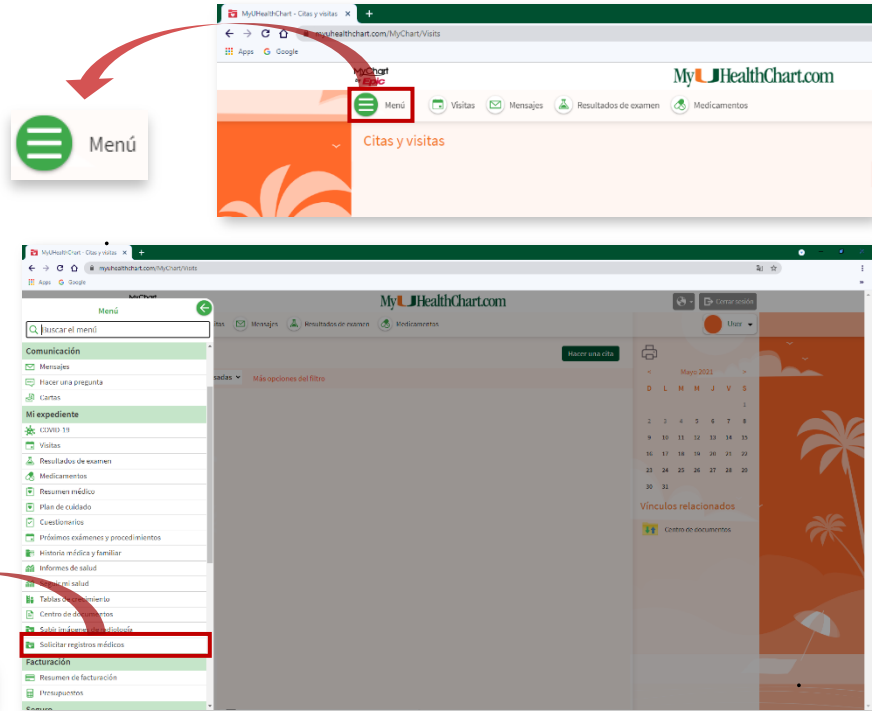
Menú

MyUHealthChart - Citas y visitas

myuhealthchart.com/MyChart/Visits

Apps Google

MyChart by Epic

MyUHealthChart.com

Menú Visitas Mensajes Resultados de examen Medicamentos

Citas y visitas

MyUHealthChart - Citas y visitas

myuhealthchart.com/MyChart/Visits

Apps Google

MyUHealthChart.com

Cerrar sesión

Menú

Buscar el menú

Comunicación

Mensajes

Hacer una pregunta

Cartas

Mi expediente

COVID-19

Visitas

Resultados de examen

Medicamentos

Resumen médico

Plan de cuidado

Cuestionarios

Próximos exámenes y procedimientos

Historia médica y familiar

Informes de salud

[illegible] mi salud

Tablas de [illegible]

Centro de documentos

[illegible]

Solicitar registros médicos

Facturación

Resumen de facturación

Presupuestos

Visitas Mensajes Resultados de examen Medicamentos

Hacer una cita

Más opciones del filtro

Mayo 2021

| D | L | M | M | J | V | S |
|---|---|---|---|---|---|---|
| | | | | | | 1 |
| 2 | 3 | 4 | 5 | 6 | 7 | 8 |
| 9 | 10 | 11 | 12 | 13 | 14 | 15 |
| 16 | 17 | 18 | 19 | 20 | 21 | 22 |
| 23 | 24 | 25 | 26 | 27 | 28 | 29 |
| 30 | 31 | | | | | |

Vínculos relacionados

Centro de documentos